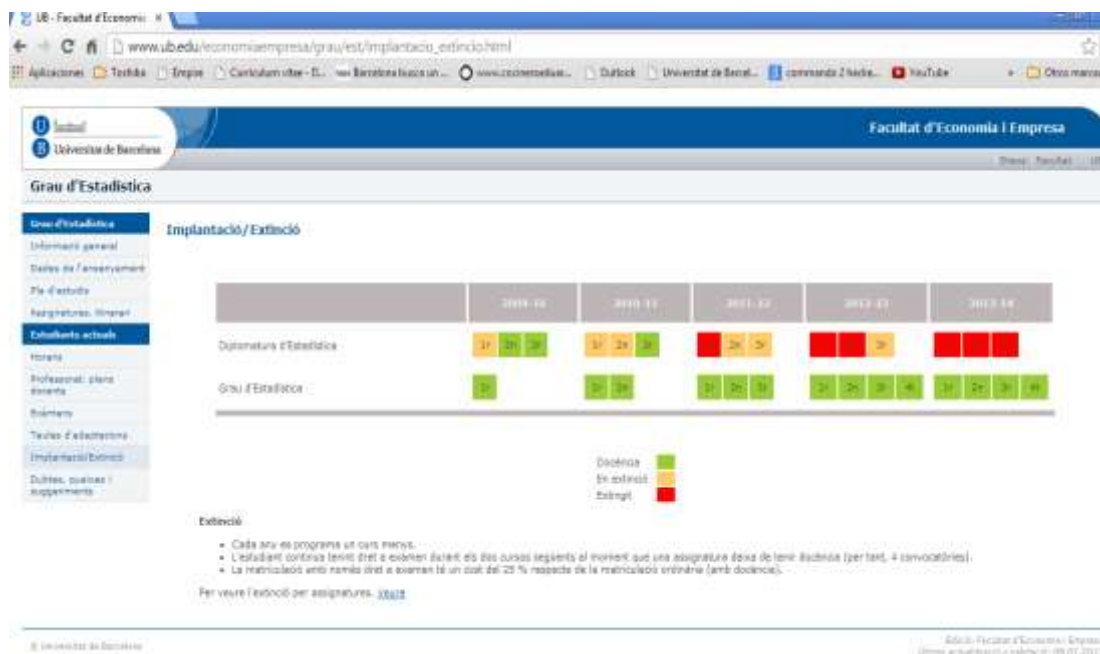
UB - Facultat d'Economi ×

www.ub.edu/economiaempresa/grau/est/implantacio_extincio.html

Aplicaciones Toshiba Empire Curriculum vitae - E... Barcelona busca un... www.cocinemosjuan... Outlook Universitat de Barcel... commando 2 hacke... YouTube Otros marcad

Universitat de Barcelona

Facultat d'Economia i Empresa

Grau d'Estadística

Grau d'Estadística
Informació general
Dades de l'ensenyament
Pla d'estudis
Assignatures. Itinerari
Estudiants actuals
Horaris
Professorat: plans docents
Exàmens
Taules d'adaptacions
Implantació/Extinció
Dubtes, queixes i suggeriments

Implantació/Extinció

| | 2009-10 | 2010-11 | 2011-12 | 2012-13 | 2013-14 |
|---|---|---|---|---|---|
| Diplomatura d'Estadística | 1r 2n 3r | 1r 2n 3r | 2n 3r | 3r | |
| Grau d'Estadística | 1r | 1r 2n | 1r 2n 3r | 1r 2n 3r 4t | 1r 2n 3r 4t |

Docència
En extinció
Extingit

Extinció

- Cada any es programa un curs menys.
- L'estudiant continua tenint dret a examen durant els dos cursos següents al moment que una assignatura deixa de tenir docència (per tant, 4 convocatòries).
- La matriculació amb només dret a examen té un cost del 25 % respecte de la matriculació ordinària (amb docència).

Per veure l'extinció per assignatures, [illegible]

© Universitat de Barcelona

Edició: Facultat d'Economia i Empresa
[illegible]